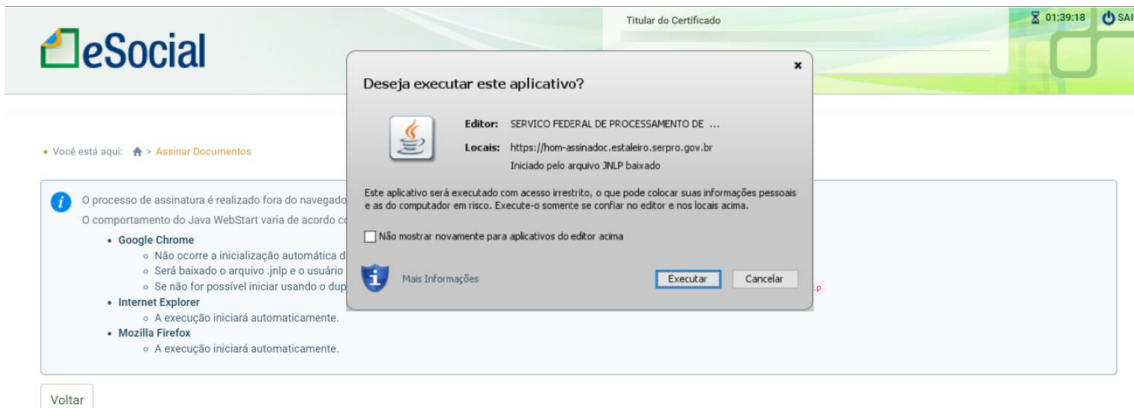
eSocial

Titular do Certificado

01:39:18 SAI

• Você está aqui: > Assinar Documentos

O processo de assinatura é realizado fora do navegado

O comportamento do Java WebStart varia de acordo c

• Google Chrome
 ○ Não ocorre a inicialização automática d
 ○ Será baixado o arquivo .jnlp e o usuário
 ○ Se não for possível iniciar usando o dup
• Internet Explorer
 ○ A execução iniciará automaticamente.
• Mozilla Firefox
 ○ A execução iniciará automaticamente.

Voltar

Deseja executar este aplicativo?

×

Editor: SERVICO FEDERAL DE PROCESSAMENTO DE ...

Locais: https://hom-assinadoc.estaleiro.serpro.gov.br

Iniciado pelo arquivo JNLP baixado

Este aplicativo será executado com acesso irrestrito, o que pode colocar suas informações pessoais e as do computador em risco. Execute-o somente se confiar no editor e nos locais acima.

Não mostrar novamente para aplicativos do editor acima

Mais Informações

Executar

Cancelar